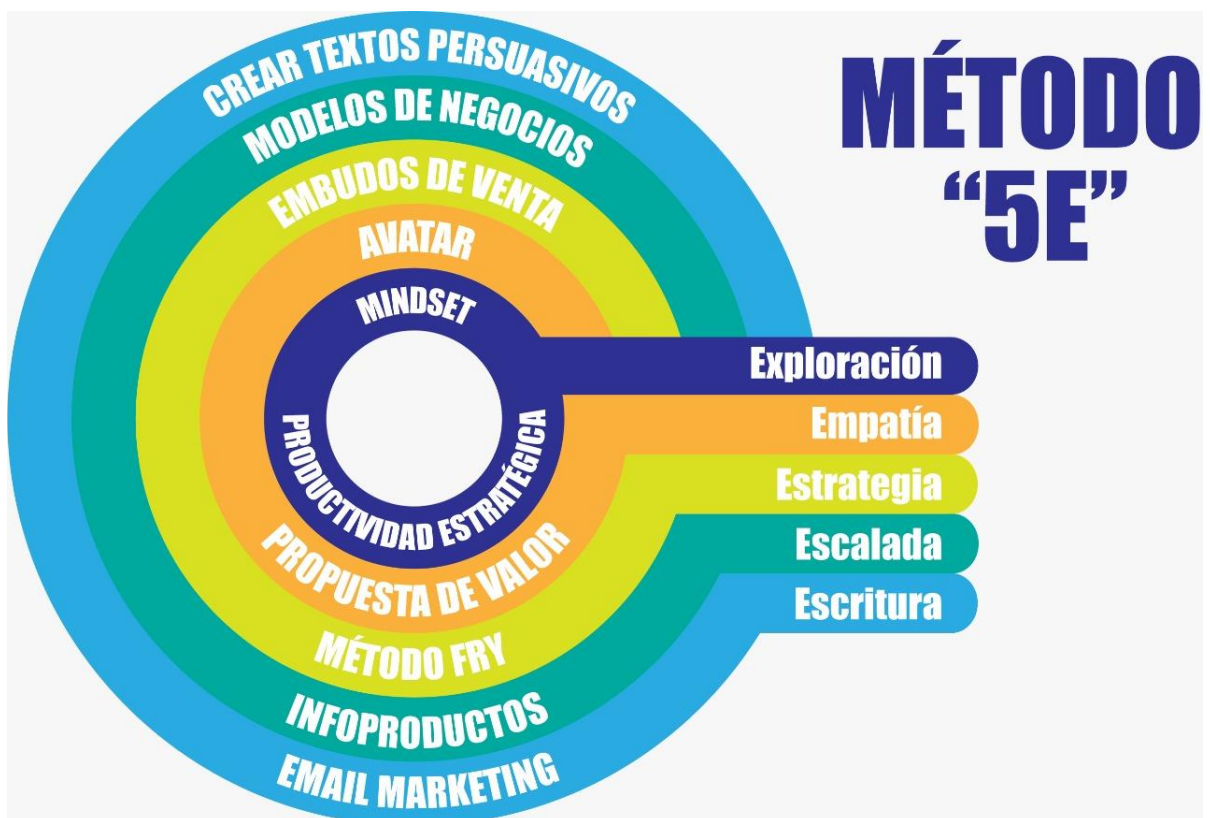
MÉTODO "5E"

CREAR TEXTOS PERSUASIVOS
MODELOS DE NEGOCIOS
EMBUDOS DE VENTA
AVATAR
MINDSET
PRODUCTIVIDAD ESTRATÉGICA
PROPUESTA DE VALOR
MÉTODO FRY
INFOPRODUCTOS
EMAIL MARKETING

Exploración
Empatía
Estrategia
Escalada
Escritura